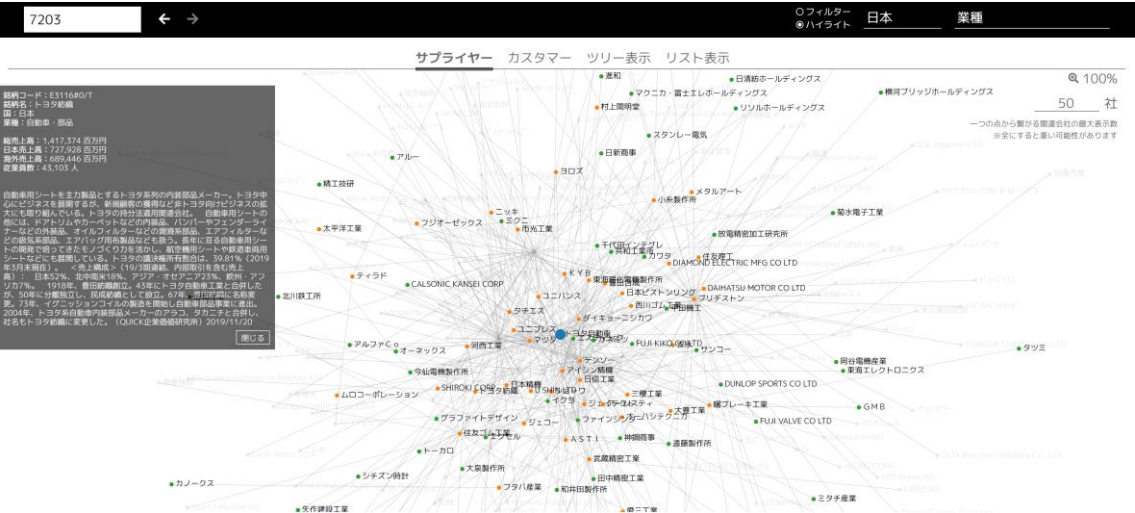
7203

○フィルター
◉ハイライト
日本
業種

サプライヤー　カスタマー　ツリー表示　リスト表示

100%
50 社
一つの点から繋がる関連会社の最大表示数
※全にすると重い可能性があります

銘柄コード：E3116#0/T
銘柄名：トヨタ紡織
国：日本
業種：自動車・部品

総売上高：1,417,374 百万円
日本売上高：727,928 百万円
海外売上高：689,446 百万円
従業員数：43,103 人

自動車用シートを主力製品とするトヨタ系列の内装部品メーカー。トヨタ中心にビジネスを展開するが、新規顧客の獲得など非トヨタ向けビジネスの拡大にも取り組んでいる。トヨタの持分法適用関連会社。自動車用シートの他には、ドアトリムやカーペットなどの内装品、バンパーやフェンダーライナーなどの外装品、オイルフィルターなどの濾過系部品、エアフィルターなどの吸気系部品、エアバッグ用布製品なども扱う。長年に亘る自動車用シートの開発で培ってきたモノづくり力を活かし、航空機用シートや鉄道車両用シートなどにも展開している。トヨタの連結売上高比率は、39.81%（2019年3月末現在）。＜売上構成＞（19/3期連結、内部取引を含む売上高）：日本52%、北中南米18%、アジア・オセアニア23%、欧州・アフリカ7%。1918年、豊田紡織創立。43年にトヨタ自動車工業と合併したが、50年に分離独立し、民成紡績として設立。67年、豊田紡織に名称変更。73年、イグニッションコイルの製造を開始し自動車部品事業に進出。2004年、トヨタ系自動車内装部品メーカーのアラコ、タカニチと合併し、社名もトヨタ紡織に変更した。（QUICK企業価値研究所）2019/11/20

閉じる

進和
日清紡ホールディングス
マクニカ・富士エレホールディングス
横河ブリッジホールディングス
村上開明堂
リンナイホールディングス
スタンレー電気
アルー
日新商事
ヨロズ
精工技研
メタルアート
小島製作所
ニッキ
フジオーゼックス
ミクニ
菊水電子工業
太平洋工業
市光工業
千代田インテグレ
放電精密加工研究所
共和工業
カワタ
住友理工
DIAMOND ELECTRIC MFG CO LTD
ティラド
KYB
CALSONIC KANSEI CORP
東海理化電機製作所
DAIHATSU MOTOR CO LTD
北川鉄工所
日本ピストンリング
ユニバンス
ブリヂストン
西川ゴム工業
豊田鉄工
タチエス
ダイキョーニシカワ
ユニプレス
マツダ
トヨタ自動車
アルファ Co
河西工業
FUJI KIKO CO LTD
オーネックス
サンコー
タツミ
デンソー
今仙電機製作所
アイシン精機
岡谷電機産業
日信工業
東海エレクトロニクス
SHIROKI CORP
日本精機
DUNLOP SPORTS CO LTD
ムロコーポレーション
トヨタ紡織
三櫻工業
イクヨ
ジェイテクト
GMB
曙ブレーキ工業
大豊工業
グラファイトデザイン
ジェコー
ファインシンター
FUJI VALVE CO LTD
住友ゴム工業
エクセル
ASTI
神鋼商事
遠藤製作所
トーカロ
武蔵精密工業
シチズン時計
大泉製作所
カノークス
田中精密工業
フタバ産業
和井田製作所
ミタチ産業
矢作建設工業